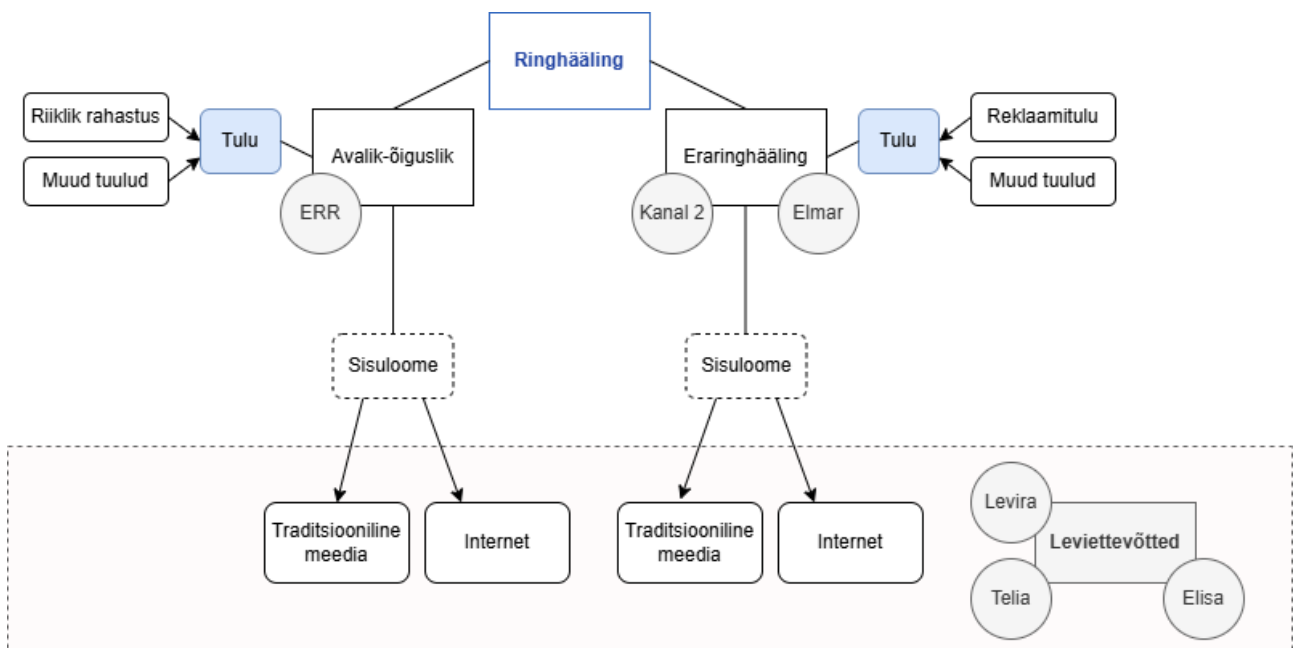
Ringhääling

Riiklik rahastus

Muud tuulud

Tulu

Avalik-õiguslik

ERR

Eraringhääling

Kanal 2

Elmar

Tulu

Reklaamitulu

Muud tuulud

Sisuloome

Sisuloome

Traditsiooniline meedia

Internet

Traditsiooniline meedia

Internet

Levira

Leviettevõtted

Telia

Elisa